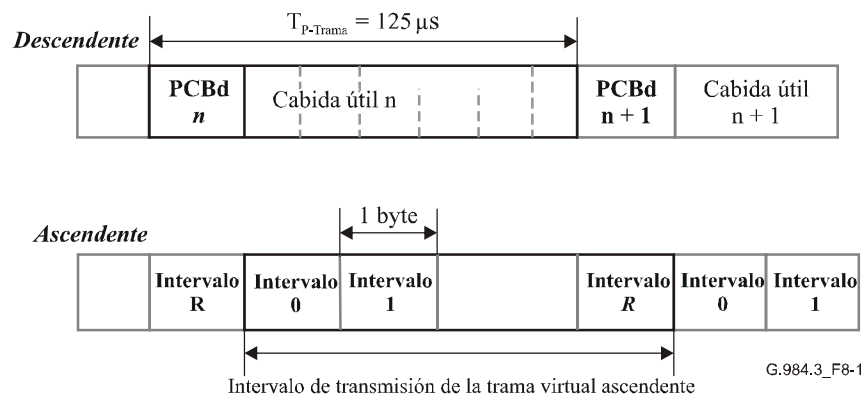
$T_{P\text{-}Trama} = 125\ \mu s$

Descendente

PCBd
n

Cabida útil n

PCBd
n + 1

Cabida útil
n + 1

1 byte

Ascendente

Intervalo
R

Intervalo
0

Intervalo
1

Intervalo
R

Intervalo
0

Intervalo
1

G.984.3_F8-1

Intervalo de transmisión de la trama virtual ascendente